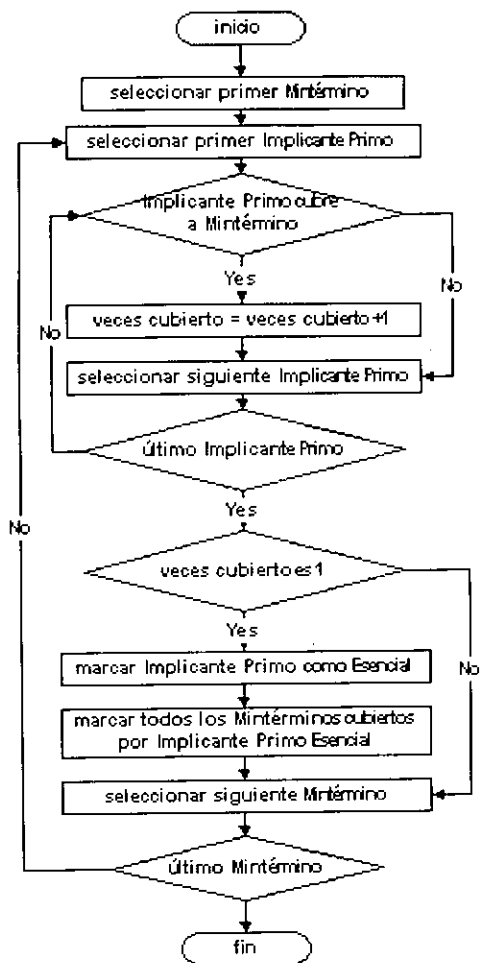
inicio

seleccionar primer Mintérmino

seleccionar primer Implicante Primo

Implicante Primo cubre a Mintérmino

Yes

No

veces cubierto = veces cubierto +1

No

seleccionar siguiente Implicante Primo

último Implicante Primo

Yes

No

veces cubierto es 1

Yes

marcar Implicante Primo como Esencial

No

marcar todos los Mintérminos cubiertos por Implicante Primo Esencial

seleccionar siguiente Mintérmino

último Mintérmino

fin